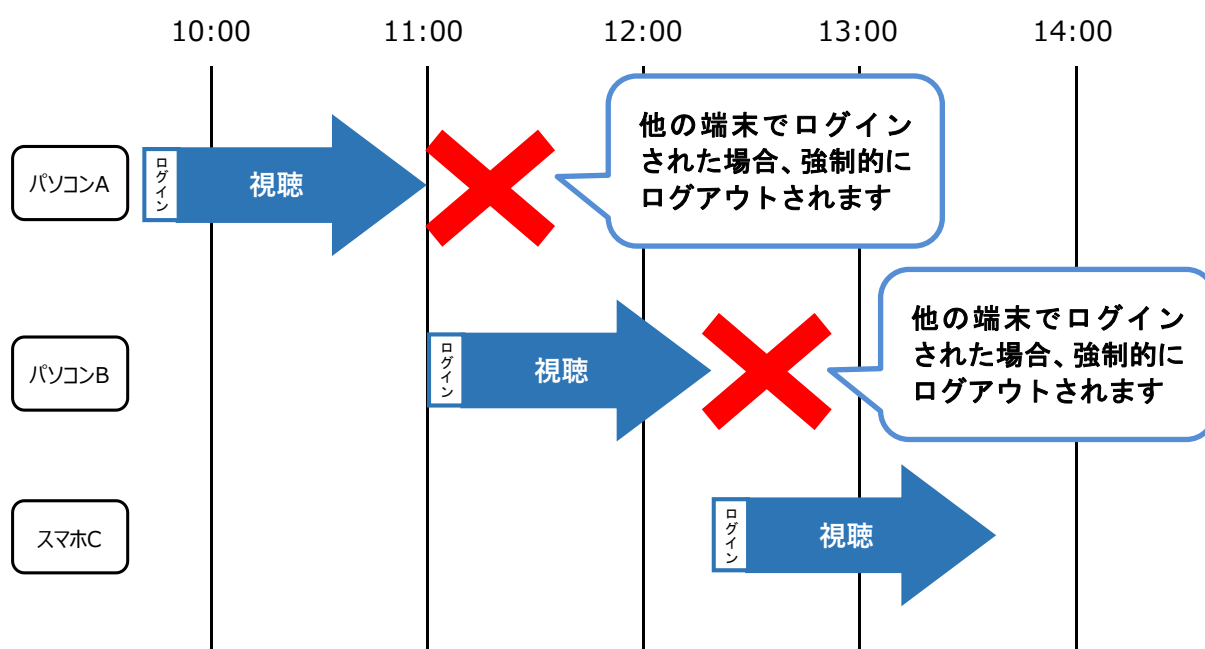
10:00 11:00 12:00 13:00 14:00

パソコンA
ログイン
視聴

他の端末でログインされた場合、強制的にログアウトされます

パソコンB
ログイン
視聴

他の端末でログインされた場合、強制的にログアウトされます

スマホC
ログイン
視聴